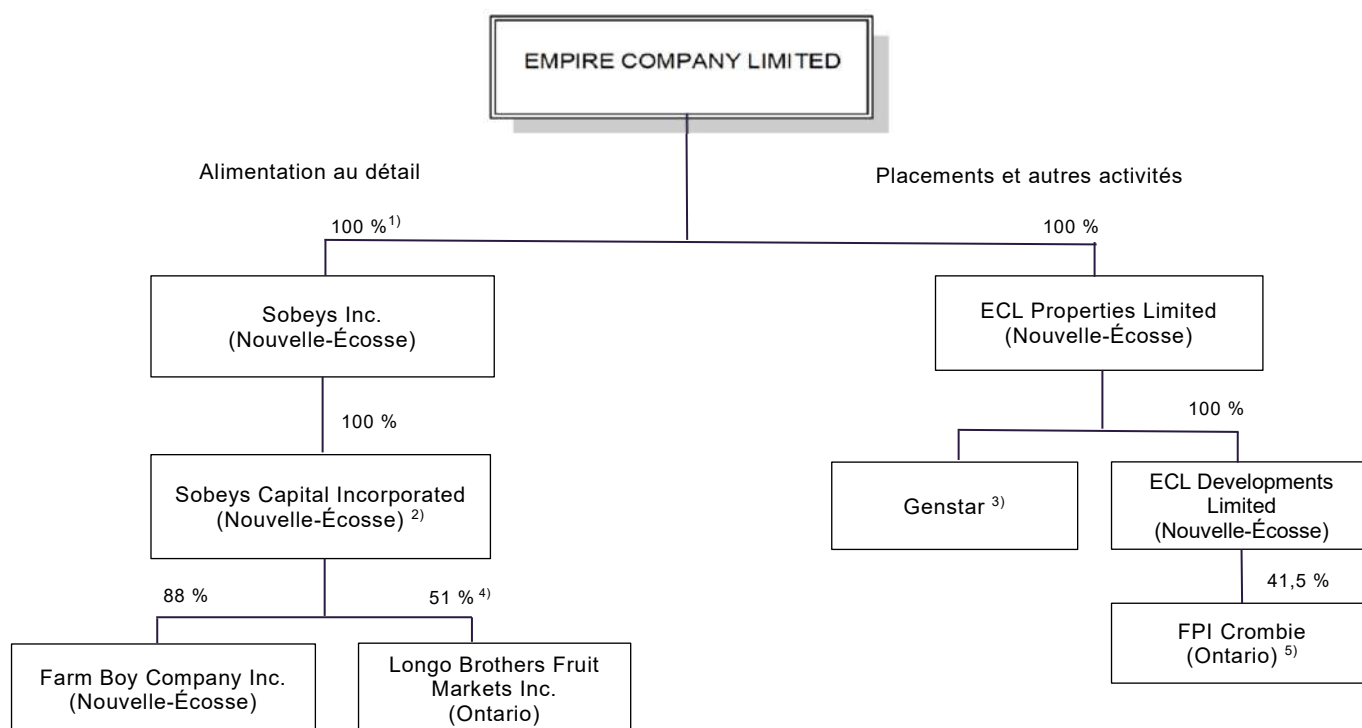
EMPIRE COMPANY LIMITED

Alimentation au détail

Placements et autres activités

100 %$^{1)}$

100 %

Sobeys Inc. (Nouvelle-Écosse)

ECL Properties Limited (Nouvelle-Écosse)

100 %

100 %

Sobeys Capital Incorporated (Nouvelle-Écosse) $^{2)}$

Genstar $^{3)}$

ECL Developments Limited (Nouvelle-Écosse)

88 %

51 % $^{4)}$

41,5 %

FPI Crombie (Ontario) $^{5)}$

Farm Boy Company Inc. (Nouvelle-Écosse)

Longo Brothers Fruit Markets Inc. (Ontario)